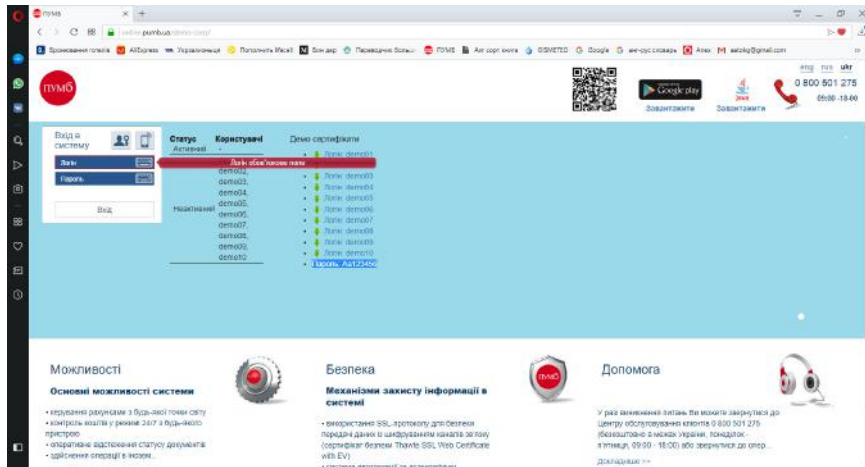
ПУМБ ×

online.pumb.ua/demo-corp/

Збережена готелів AliExpress Укрзалізниця Поповнити Масей Бон шар Переводчик ПУМБ Авт сорт книга GISMETEO Google англ-рус словарь Атех gmail.com

ПУМБ

eng rus ukr

Google play

Завантажити

Завантажити

0 800 501 275

09:00 -18:00

Вхід в систему

Логін

Пароль

Вхід

Логін обов'язкове поле

| Статус | Користувачі |
|---|---|
| Активний | - |
| Неактивний | demo02, demo03, demo04, demo05, demo06, demo07, demo08, demo09, demo10 |

Демо сертифікати

- Логін: demo01
- Логін: demo02
- Логін: demo03
- Логін: demo04
- Логін: demo05
- Логін: demo06
- Логін: demo07
- Логін: demo08
- Логін: demo09
- Логін: demo10
- Пароль: Aa123456

Можливості

Основні можливості системи

• керування рахунками з будь-якої точки світу
• контроль коштів у режимі 24/7 з будь-якого пристрою
• оперативне відстеження статусу документів
• здійснення операцій в іноземн...

Безпека

Механізми захисту інформації в системі

• використання SSL-протоколу для безпеки передачі даних із шифруванням каналів зв'язку (сертифікат безпеки Thawte SSL Web Certificate with EV)
• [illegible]

Допомога

У разі виникнення питань Ви можете звернутися до Центру обслуговування клієнтів 0 800 501 275 (безкоштовно в межах України, понеділок - п'ятниця, 09:00 - 18:00) або звернутися до спец...

Докладніше >>